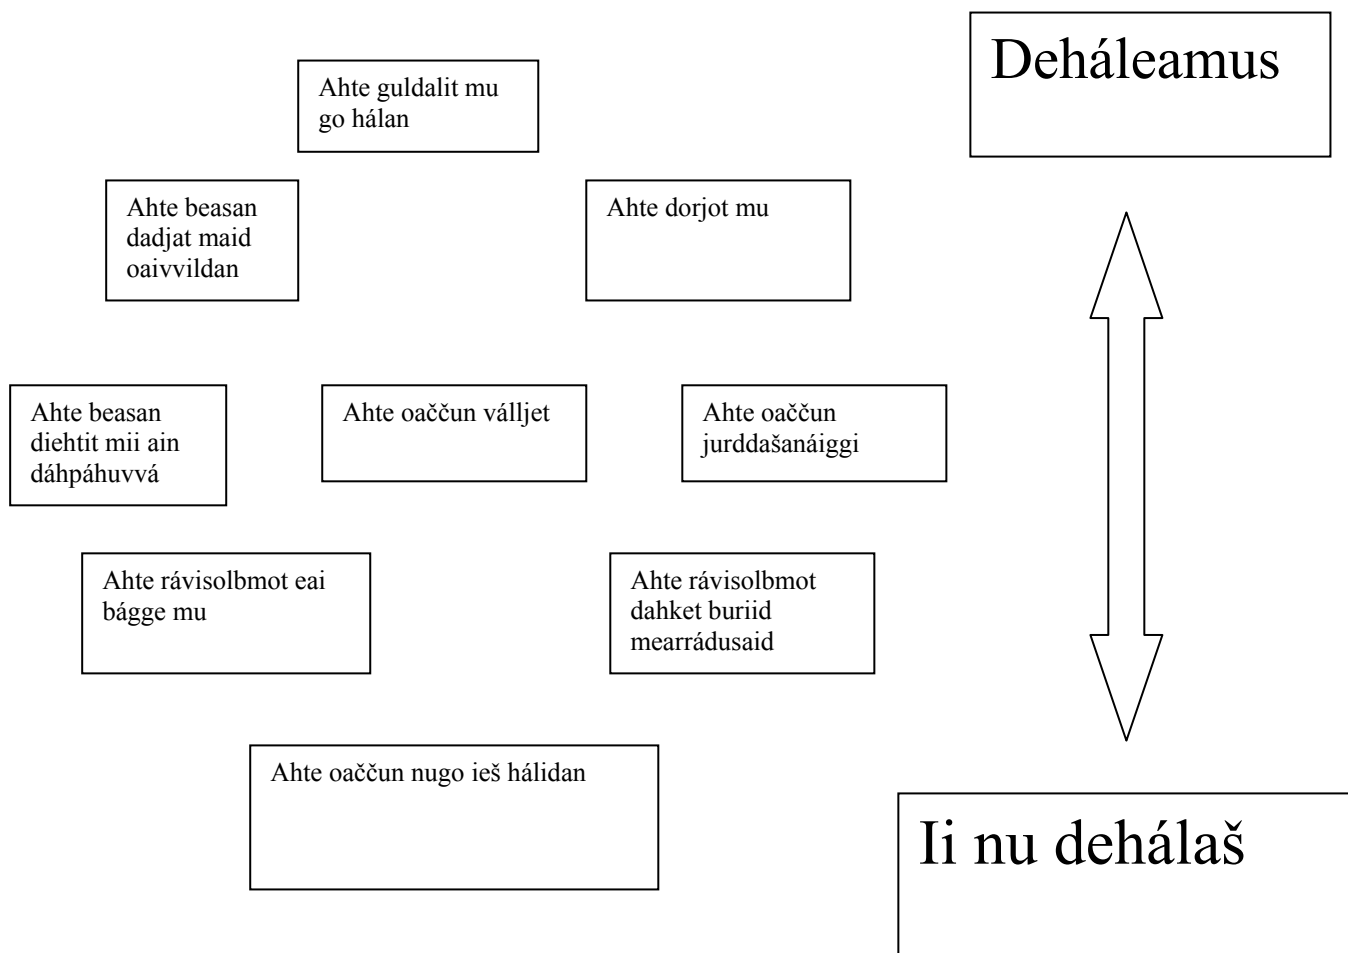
Deháleamus

Ahte guldalit mu go hálan

Ahte beasan dadjat maid oaivvildan

Ahte dorjot mu

Ahte beasan diehtit mii ain dáhpáhuvvá

Ahte oaččun válljet

Ahte oaččun jurddašanáiggi

Ahte rávisolbmot eai bágge mu

Ahte rávisolbmot dahket buriid mearrádusaid

Ahte oaččun nugo ieš hálidan

Ii nu dehálaš